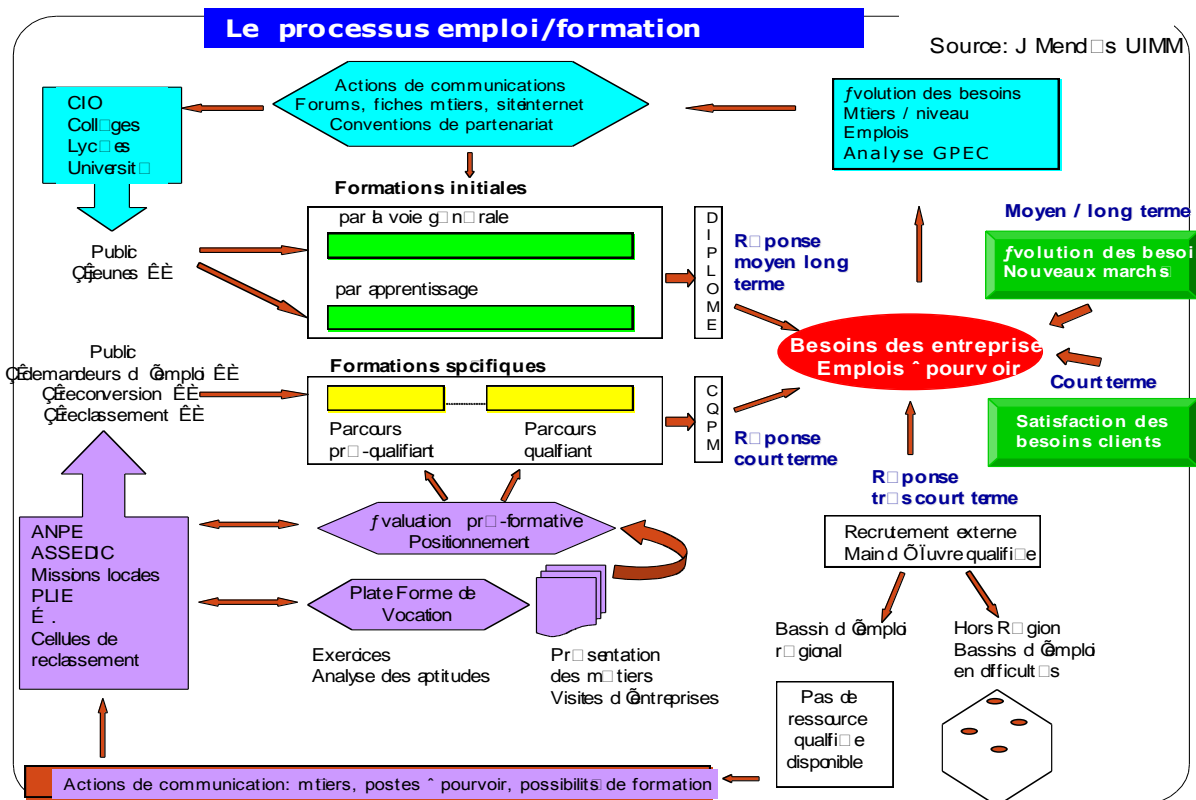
Le processus emploi/formation

Source: J Mend□s UIMM

Actions de communications
Forums, fiches mtiers, siteinternet
Conventions de partenariat

CIO
Coll□ges
Lyc□es
Universit□

ƒvolution des besoins
Mtiers / niveau
Emplois
Analyse GPEC

Formations initiales

par la voie g□n□rale

par apprentissage

Public
Çjeunes ÊÈ

D
I
P
L
O
M
E

R□ponse
moyen long
terme

Moyen / long terme

ƒvolution des besoi
Nouveaux marchs

Besoins des entreprise
Emplois ˆ pourvoir

Court terme

Satisfaction des
besoins clients

Public
Çdemandeurs d Õemploi ÊÈ
Çreconversion ÊÈ
Çreclassement ÊÈ

Formations spcifiques

Parcours
pr□-qualifiant

Parcours
qualfiant

C
Q
P
M

R□ponse
court terme

R□ponse
tr□s court terme

ƒvaluation pr□-formative
Positionnement

Recrutement externe
Main d ÕÏuvre qualifi□e

ANPE
ASSEDIC
Missions locales
PLIE
É .
Cellules de
reclassement

Plate Forme de
Vocation

Exercices
Analyse des aptitudes

Pr□sentation
des m□tiers
Visites d Õentreprises

Bassin d Õemploi
r□gional

Hors R□gion
Bassins d Õemploi
en difficult□s

Pas de
ressource
qualfi□e
disponible

Actions de communication: mtiers, postes ˆ pourvoir, possibilits de formation